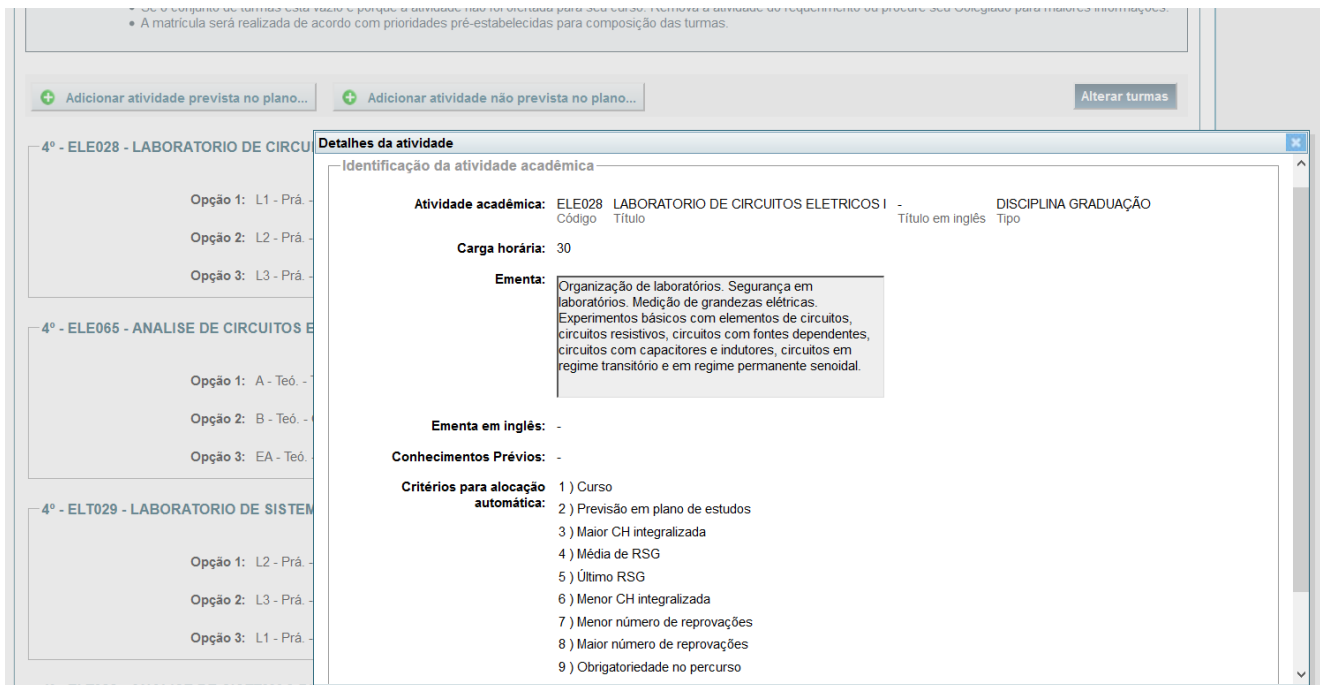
• Se o conjunto de turmas está vazio é porque a atividade não foi ofertada para seu curso. Remova a atividade do requerimento ou procure seu Colegiado para maiores informações.
• A matrícula será realizada de acordo com prioridades pré-estabelecidas para composição das turmas.

Adicionar atividade prevista no plano...
Adicionar atividade não prevista no plano...
Alterar turmas

4º - ELE028 - LABORATORIO DE CIRCU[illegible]
Opção 1: L1 - Prá. -
Opção 2: L2 - Prá. -
Opção 3: L3 - Prá. -

4º - ELE065 - ANALISE DE CIRCUITOS E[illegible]
Opção 1: A - Teó. -
Opção 2: B - Teó. -
Opção 3: EA - Teó. -

4º - ELT029 - LABORATORIO DE SISTEM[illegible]
Opção 1: L2 - Prá. -
Opção 2: L3 - Prá. -
Opção 3: L1 - Prá. -

Detalhes da atividade

Identificação da atividade acadêmica

Atividade acadêmica: ELE028 LABORATORIO DE CIRCUITOS ELETRICOS I - DISCIPLINA GRADUAÇÃO
Código Título Título em inglês Tipo

Carga horária: 30

Ementa: Organização de laboratórios. Segurança em laboratórios. Medição de grandezas elétricas. Experimentos básicos com elementos de circuitos, circuitos resistivos, circuitos com fontes dependentes, circuitos com capacitores e indutores, circuitos em regime transitório e em regime permanente senoidal.

Ementa em inglês: -

Conhecimentos Prévios: -

Critérios para alocação automática:
1 ) Curso
2 ) Previsão em plano de estudos
3 ) Maior CH integralizada
4 ) Média de RSG
5 ) Último RSG
6 ) Menor CH integralizada
7 ) Menor número de reprovações
8 ) Maior número de reprovações
9 ) Obrigatoriedade no percurso